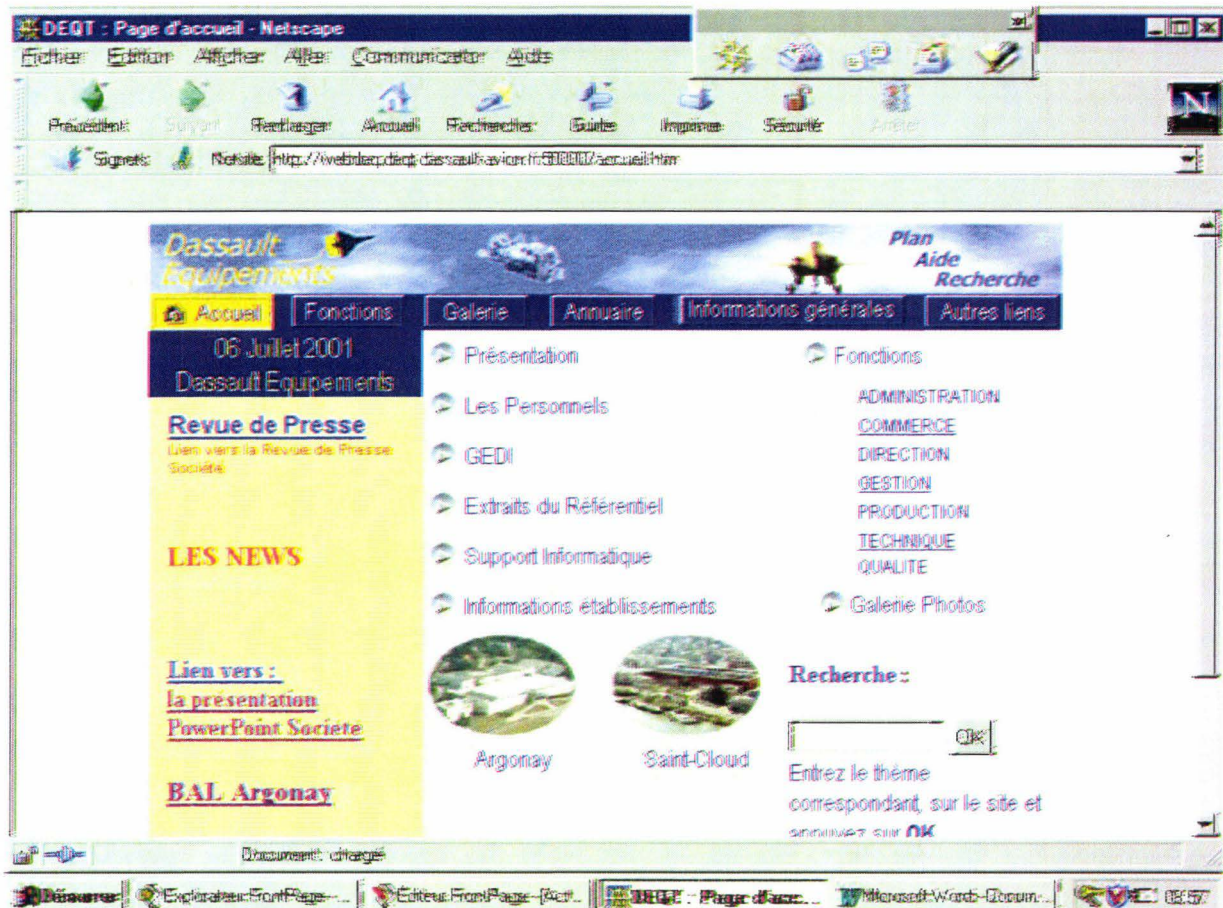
DEQT : Page d'accueil - Netscape

Fichier Edition Afficher Aller Communicator Aide

Précédent Suivant Recharger Accueil Rechercher Guide Imprimer Sécurité Arrêter

Signets Netsite: http://webdeq.deqt.dassault-avion.fr:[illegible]/accueil.htm

Dassault Equipements

Plan
Aide
Recherche

Accueil | Fonctions | Galerie | Annuaire | Informations générales | Autres liens

06 Juillet 2001
Dassault Equipements

Revue de Presse
Lien vers la Revue de Presse Société

LES NEWS

Lien vers :
la presentation
PowerPoint Societe

BAL Argonay

Présentation

Les Personnels

GEDI

Extraits du Référentiel

Support Informatique

Informations établissements

Argonay

Saint-Cloud

Fonctions

ADMINISTRATION
COMMERCE
DIRECTION
GESTION
PRODUCTION
TECHNIQUE
QUALITE

Galerie Photos

Recherche :

OK

Entrez le thème correspondant, sur le site et appuyez sur OK

Document: chargé

Démarrer | Explorateur FrontPage - ... | Editeur FrontPage - [Act... | DEQT : Page d'accu... | Microsoft Word - Docum... | 08:57